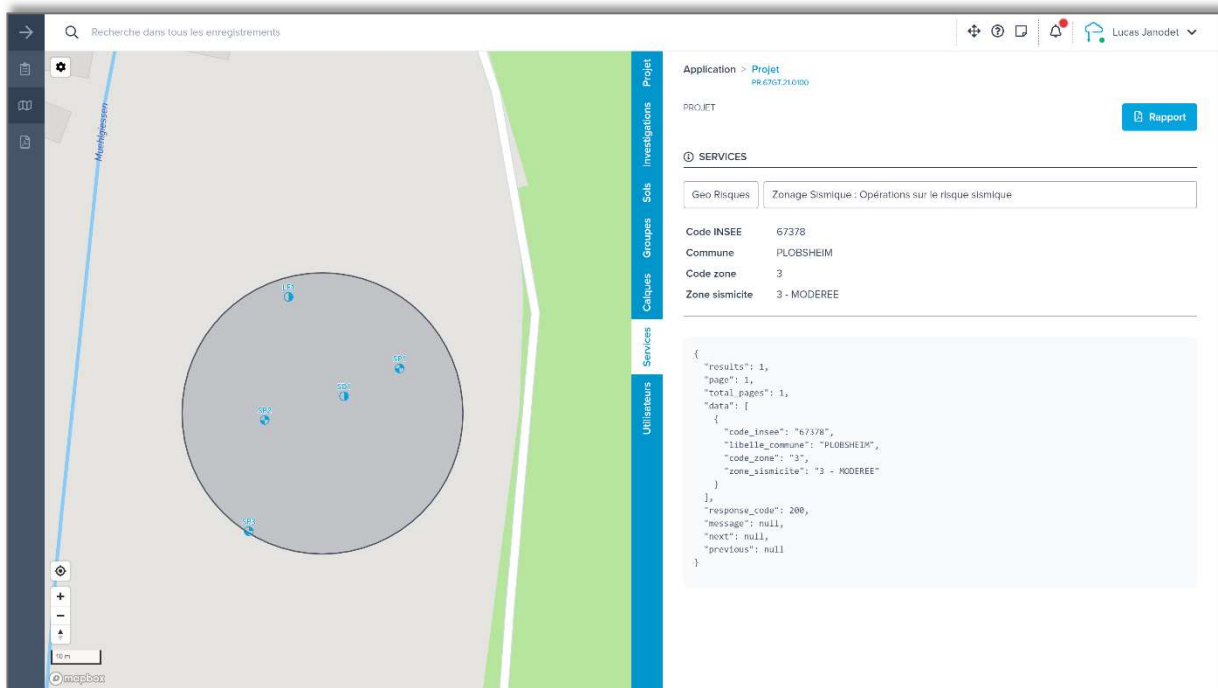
Recherche dans tous les enregistrements

Lucas Janodet

Muehlgiessen

LF1
SP1
SD1
SP2
SP3

+
−
10 m
mapbox

Projet
Investigations
Sols
Groupes
Calques
Services
Utilisateurs

Application > Projet
PR.67GT.21.0100

PROJET

Rapport

SERVICES

Geo Risques | Zonage Sismique : Opérations sur le risque sismique

| | |
|---|---|
| Code INSEE | 67378 |
| Commune | PLOBSHEIM |
| Code zone | 3 |
| Zone sismicite | 3 - MODEREE |

{
"results": 1,
"page": 1,
"total_pages": 1,
"data": [
{
"code_insee": "67378",
"libelle_commune": "PLOBSHEIM",
"code_zone": "3",
"zone_sismicite": "3 - MODEREE"
}
],
"response_code": 200,
"message": null,
"next": null,
"previous": null
}